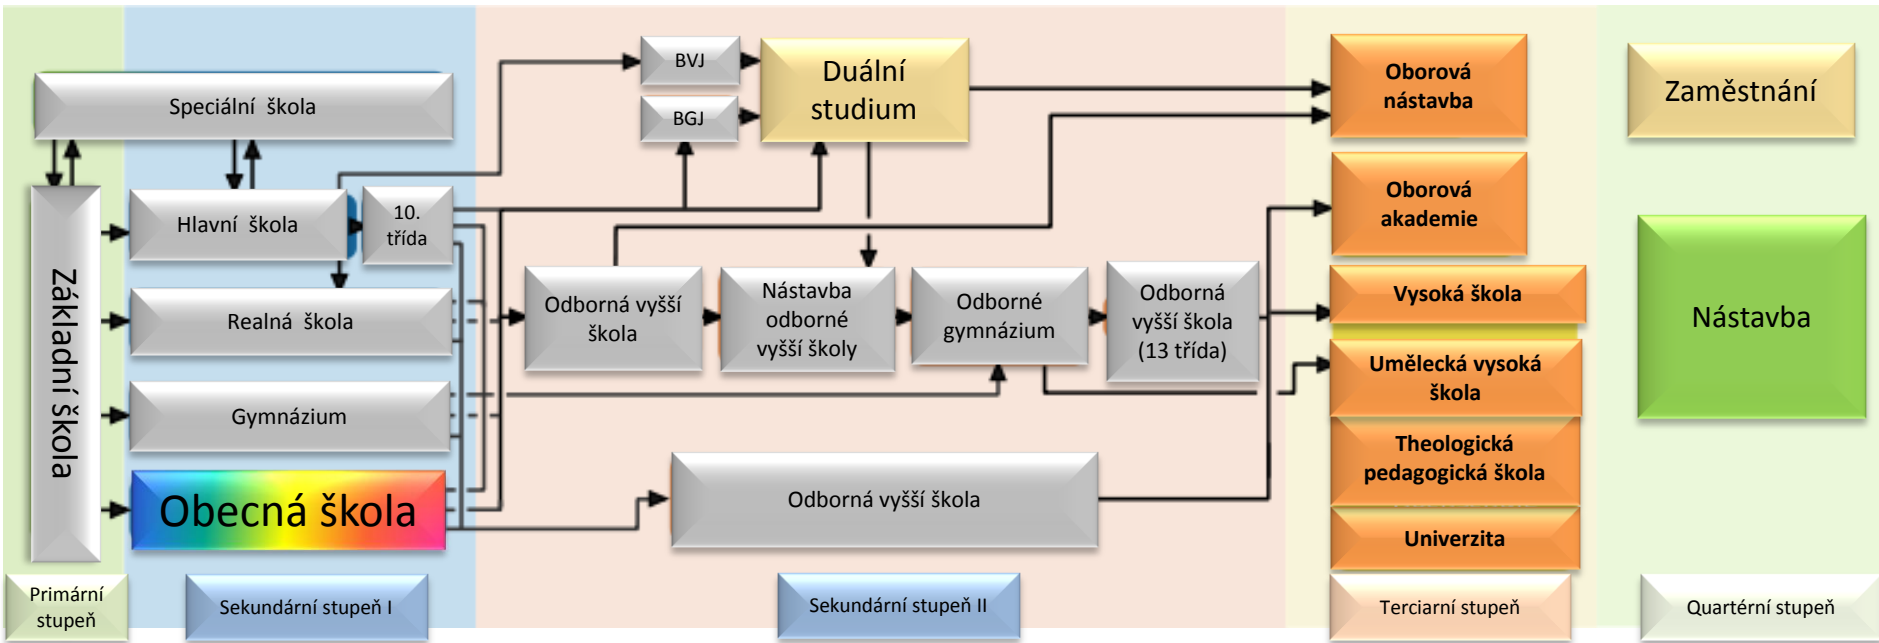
Speciální škola

Základní škola

Hlavní škola

10. třída

Realná škola

Gymnázium

Obecná škola

BVJ

BGJ

Duální studium

Odborná vyšší škola

Nástavba odborné vyšší školy

Odborné gymnázium

Odborná vyšší škola (13 třída)

Odborná vyšší škola

Oborová nástavba

Oborová akademie

Vysoká škola

Umělecká vysoká škola

Theologická pedagogická škola

Univerzita

Zaměstnání

Nástavba

Primární stupeň

Sekundární stupeň I

Sekundární stupeň II

Terciarní stupeň

Quartérní stupeň